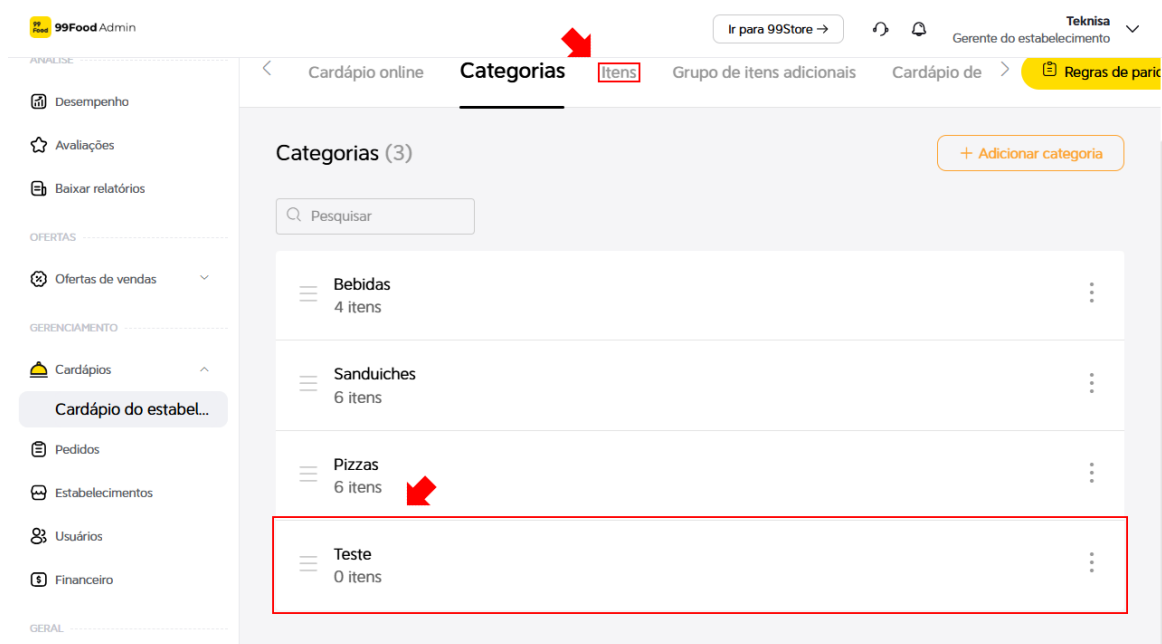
99 Food 99Food Admin

Ir para 99Store →

Teknisa
Gerente do estabelecimento

ANÁLISE

Desempenho

Avaliações

Baixar relatórios

OFERTAS

Ofertas de vendas

GERENCIAMENTO

Cardápios

Cardápio do estabel...

Pedidos

Estabelecimentos

Usuários

Financeiro

GERAL

Cardápio online Categorias Itens Grupo de itens adicionais Cardápio de

Regras de pari

Categorias (3)

+ Adicionar categoria

Pesquisar

Bebidas
4 itens

Sanduiches
6 itens

Pizzas
6 itens

Teste
0 itens